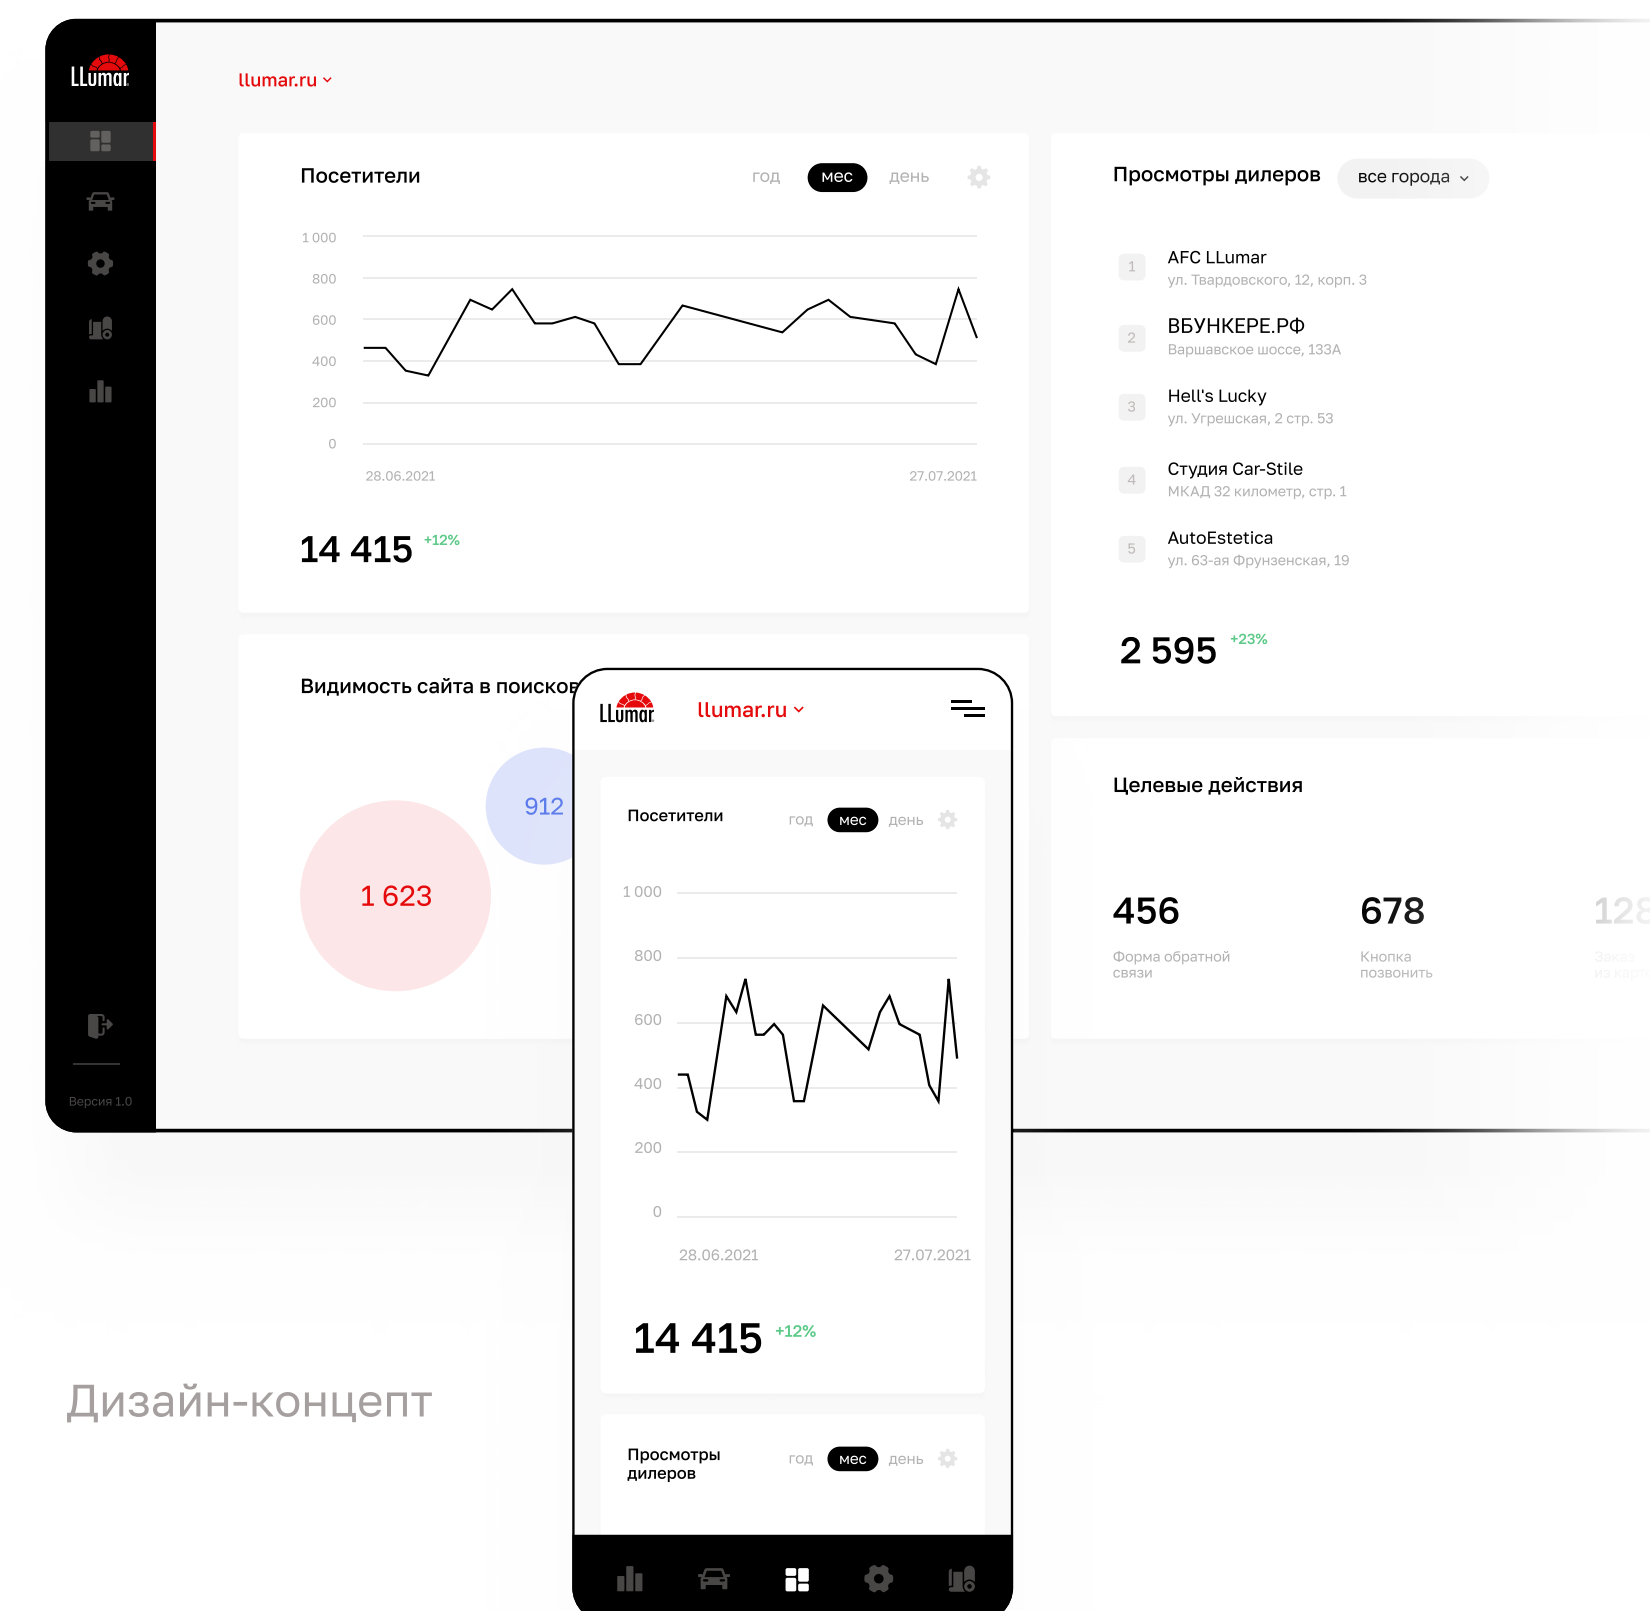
LLumar

llumar.ru

Посетители
год мес день

1 000
800
600
400
200
0

28.06.2021
27.07.2021

14 415 +12%

Просмотры дилеров
все города

1 AFC LLumar
ул. Твардовского, 12, корп. 3

2 ВБУНКЕРЕ.РФ
Варшавское шоссе, 133А

3 Hell's Lucky
ул. Угрешская, 2 стр. 53

4 Студия Car-Stile
МКАД 32 километр, стр. 1

5 AutoEstetica
ул. 63-ая Фрунзенская, 19

2 595 +23%

Видимость сайта в поисков

912

1 623

Целевые действия

456
Форма обратной связи

678
Кнопка позвонить

128
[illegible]

Версия 1.0

LLumar
llumar.ru

Посетители
год мес день

1 000
800
600
400
200
0

28.06.2021
27.07.2021

14 415 +12%

Просмотры дилеров
год мес день

Дизайн-концепт